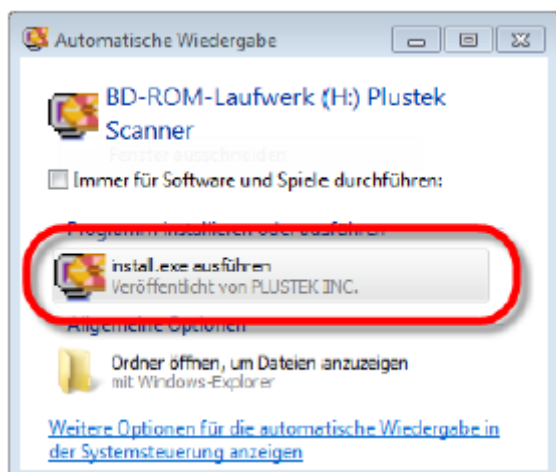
Automatische Wiedergabe

BD-ROM-Laufwerk (H:) Plustek Scanner

Fenster ausschneiden

Immer für Software und Spiele durchführen:

Programm installieren oder ausführen

install.exe ausführen
Veröffentlicht von PLUSTEK INC.

Allgemeine Optionen

Ordner öffnen, um Dateien anzuzeigen
mit Windows-Explorer

Weitere Optionen für die automatische Wiedergabe in der Systemsteuerung anzeigen